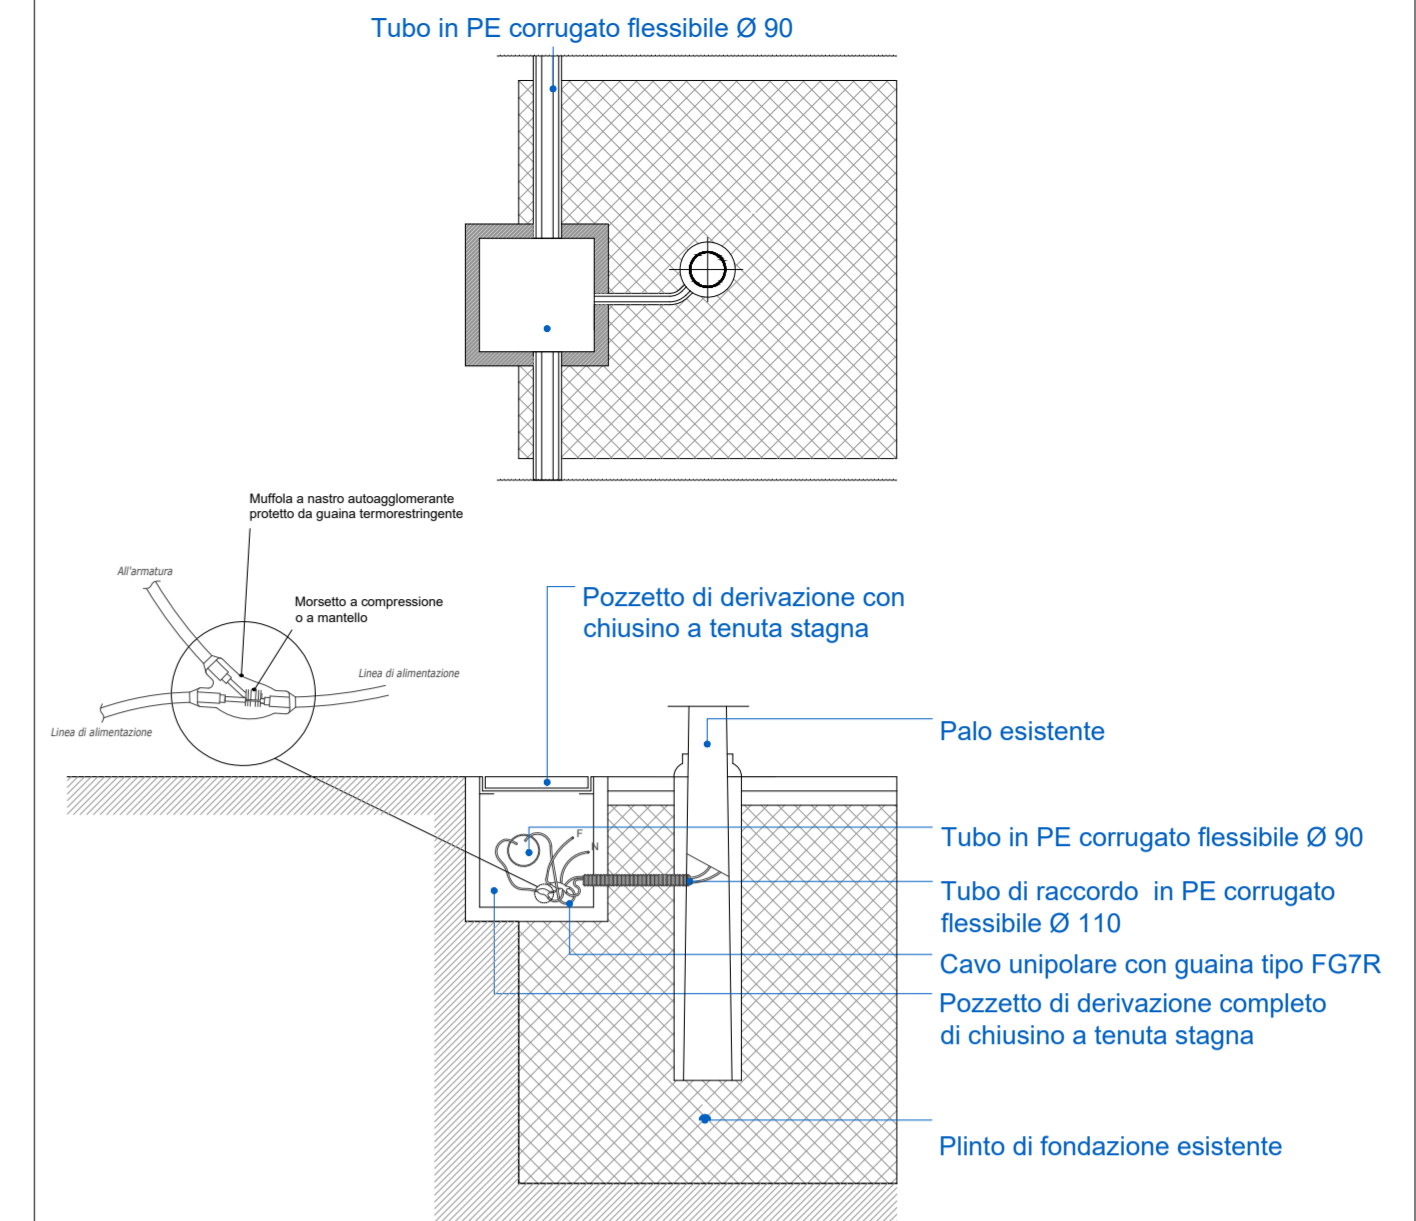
Tubo in PE corrugato flessibile Ø 90

Muffola a nastro autoagglomerante protetto da guaina termorestringente

All'armatura

Morsetto a compressione o a mantello

Linea di alimentazione

Linea di alimentazione

Pozzetto di derivazione con chiusino a tenuta stagna

Palo esistente

F

N

Tubo in PE corrugato flessibile Ø 90

Tubo di raccordo in PE corrugato flessibile Ø 110

Cavo unipolare con guaina tipo FG7R

Pozzetto di derivazione completo di chiusino a tenuta stagna

Plinto di fondazione esistente